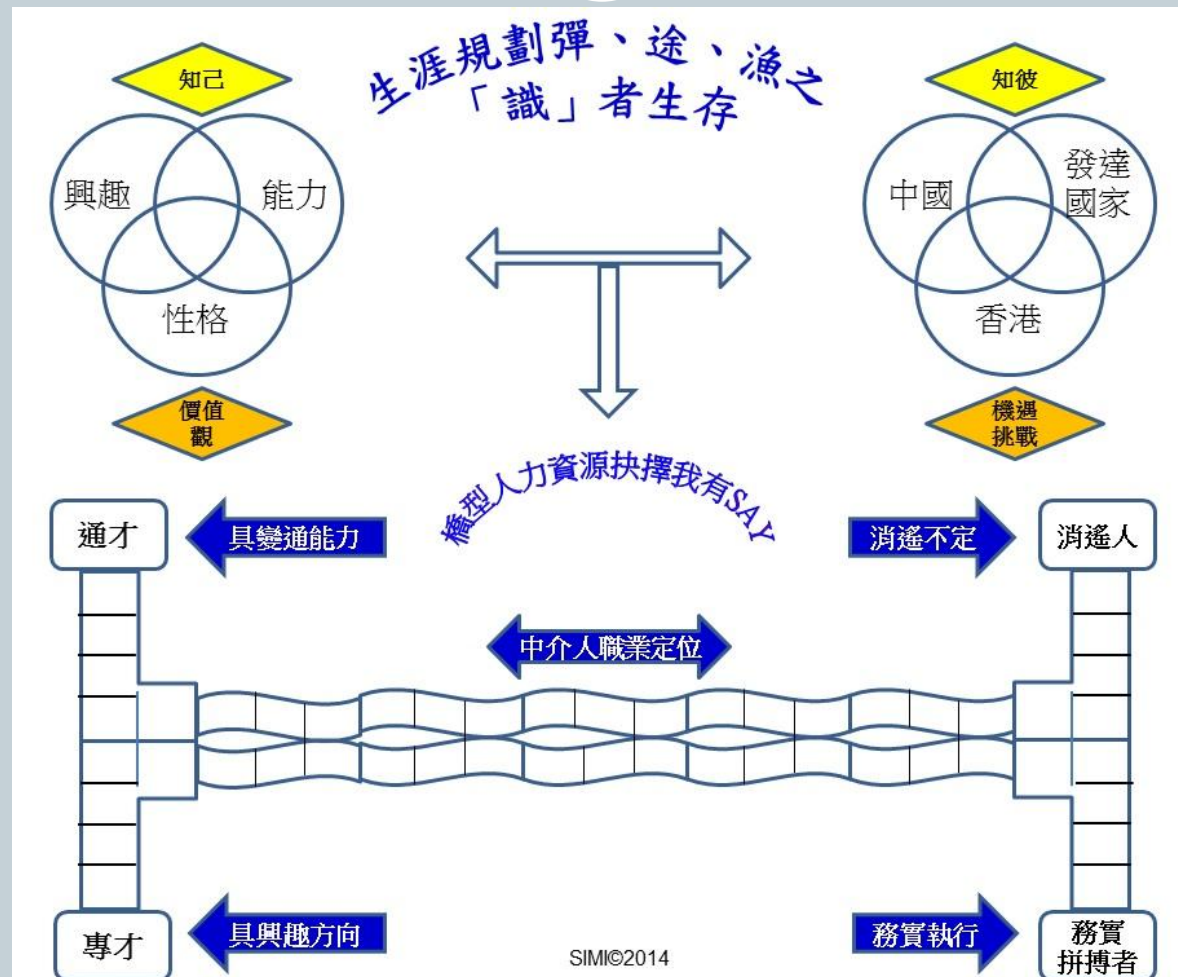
生涯規劃彈、途、漁之
「識」者生存

知己

興趣
能力
性格

價值觀

知彼

中國
發達國家
香港

機遇挑戰

橋型人力資源抉擇我有SAY

通才
具變通能力

消遙不定
消遙人

中介人職業定位

專才
具興趣方向

務實執行
務實拼搏者

SIMI©2014